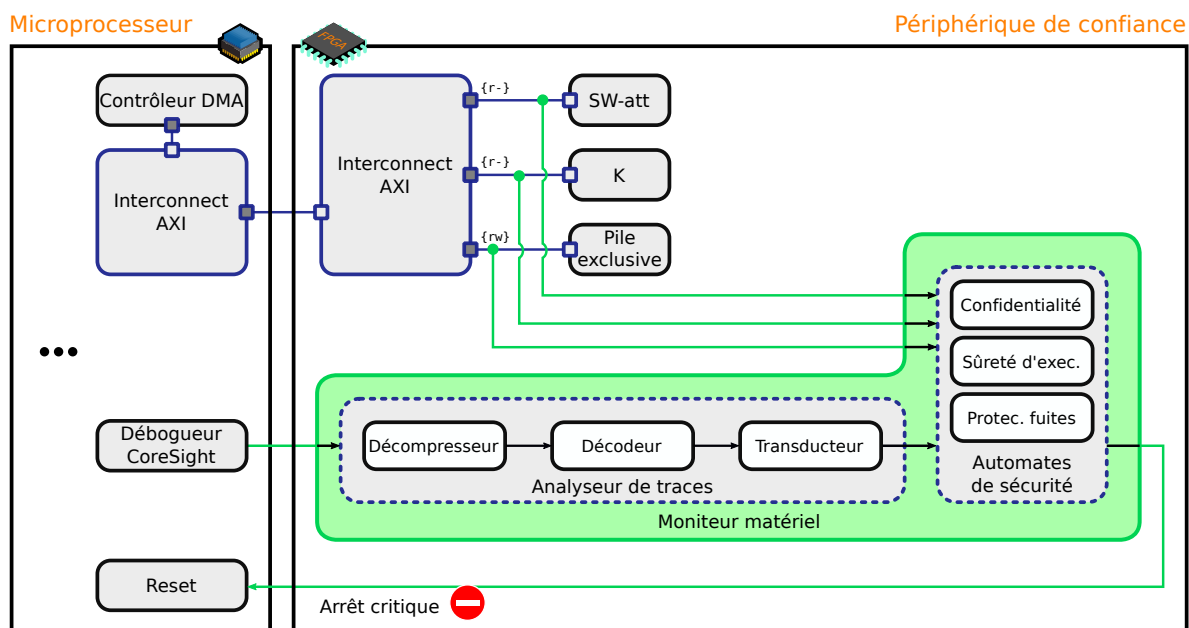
Microprocesseur

Périphérique de confiance

Contrôleur DMA

Interconnect AXI

Interconnect AXI

{r-}

{r-}

{rw}

SW-att

K

Pile exclusive

•••

Confidentialité

Sûreté d'exec.

Protec. fuites

Automates de sécurité

Débogueur CoreSight

Décompresseur

Décodeur

Transducteur

Analyseur de traces

Moniteur matériel

Reset

Arrêt critique